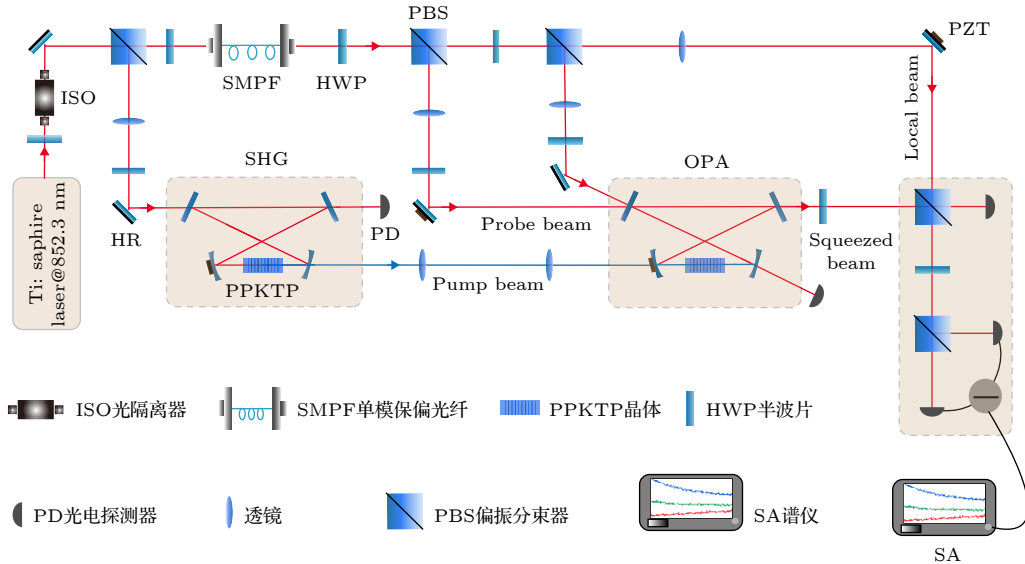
PBS

PZT

SMPF

HWP

ISO

Local beam

SHG

OPA

Ti: saphire laser@852.3 nm

HR

PD

Probe beam

Squeezed beam

PPKTP

Pump beam

ISO光隔离器

SMPF单模保偏光纤

PPKTP晶体

HWP半波片

PD光电探测器

透镜

PBS偏振分束器

SA谱仪

SA